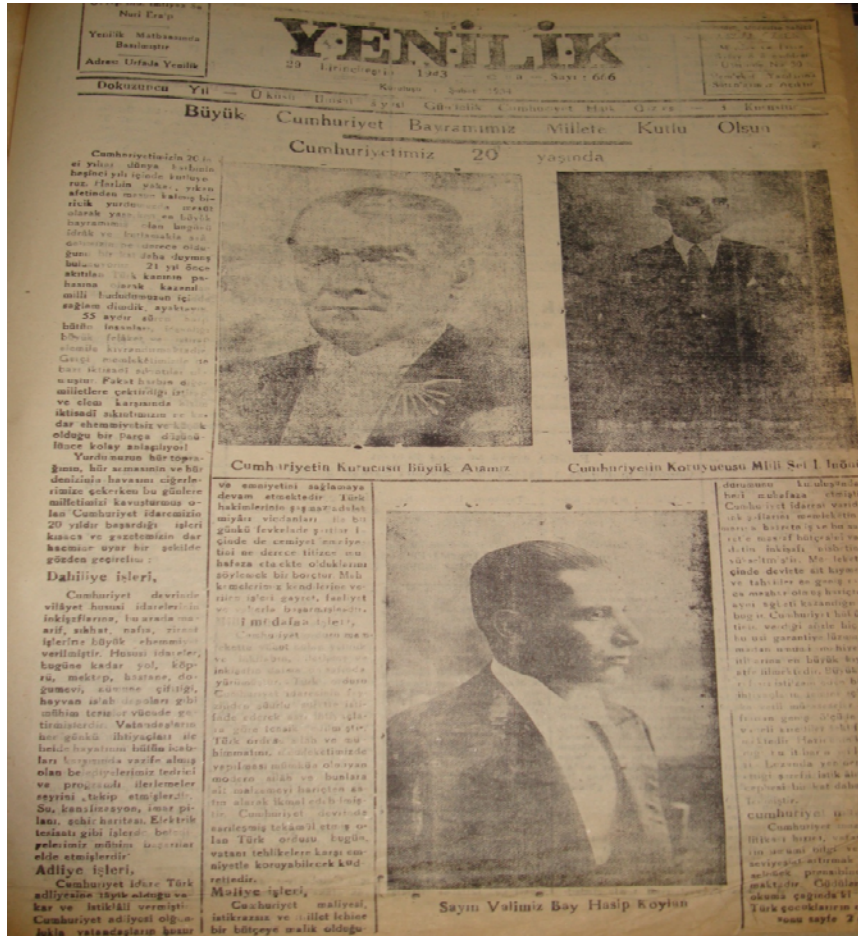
Nuri Ece'ye

Yenilik Matbaasında Basılmıştır

Adres: Urfada Yenilik

YENİLİK

29 Birinciteşrin 1943 — Sayı 606

Dokuzuncu Yıl — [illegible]

Büyük Cumhuriyet Bayramımız Millete Kutlu Olsun

Cumhuriyetimiz 20 yaşında

Cumhuriyetimizin 20 nci yılını dünya harbinin beşinci yılı içinde kutluyoruz. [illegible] yaklaşan bir afetinden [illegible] katmış bir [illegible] yurdumuz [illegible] olarak yaşamak en büyük bayramımız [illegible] idrak ve bahtiyarlık ve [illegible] derece olduğunu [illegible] daha duymuş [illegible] 21 yıl önce akıttığı Türk kanının pahasına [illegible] kazanıl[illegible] milli hudutlarımızın içinde sağlam durduk, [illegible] 55 aydır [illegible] bütün insanlar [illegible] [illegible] Geçiş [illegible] bazı iktisadi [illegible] uyoruz. Fakat harbin diğer milletlere çektirdiği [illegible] ve elem karşısında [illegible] iktisadi sıkıntımızın ne kadar ehemmiyetsiz ve küçük olduğu bir parça düşünülünce kolay anlaşılıyor.

Yurdumuzun her toprağının, her semasının ve her denizinin havasını ciğerlerimize çekerken bu günlere milletimizi kavuşturmuş olan Cumhuriyet idaremizin 20 yıldır başardığı işleri kısaca ve gazetemizin dar hacmine uyar bir şekilde gözden geçirelim:

Dahiliye işleri,

Cumhuriyet devrinde vilâyet hususi idarelerinin inkişaflarına, bu arada maarif, sıhhat, nafia, ziraat işlerine büyük ehemmiyet verilmiştir. Hususi idareler, bugüne kadar yol, köprü, mektep, hastane, doğumevi, numune çiftliği, hayvan ıslah depoları gibi mühim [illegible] vücude getirmişlerdir. Vatandaşların her günkü ihtiyaçları ile birlikte hayatının bütün icapları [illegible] vazife alıp olan belediyelerimiz tedrici ve programlı ilerlemeler seyrini takip etmişlerdir. Su, kanalizasyon, imar planı, şehir haritası, Elektrik tesisatı gibi işlerde belediyelerimiz mühim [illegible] elde etmişlerdir.

Adliye işleri,

Cumhuriyet idare Türk adliyesine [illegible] ve istiklâl vermiştir. Cumhuriyet adliyesi olgunlukla vatandaşların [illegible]

Cumhuriyetin Kurucusu Büyük Atamız

Cumhuriyetin Koruyucusu Milli Şef İ. İnönü

ve emniyetini sağlamaya devam etmektedir. Türk hakimlerinin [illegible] adalet mizanı vicdanları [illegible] günkü fevkalade şartlar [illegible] cemiyet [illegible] ne derece titizce muhafaza etmekte olduklarını görürsek bir borçtur. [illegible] ve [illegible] gayret, faaliyet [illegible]

Milli müdafaa işleri,

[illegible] Türk ordusu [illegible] modern silâh ve bunlara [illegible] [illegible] Cumhuriyet devrinde teşkilâtı tekâmül etmiş olan Türk ordusu bugün, vatanı tehlikelere karşı emniyetle koruyabilecek kudrettedir.

Maliye işleri,

Cumhuriyet maliyesi, istikrazsız ve millet lehine bir bütçeye malik olduğu

Sayın Valimiz Bay Hasip Koylan

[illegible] muhafaza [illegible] Cumhuriyet idarei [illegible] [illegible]

Cumhuriyet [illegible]

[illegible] sayfa 2